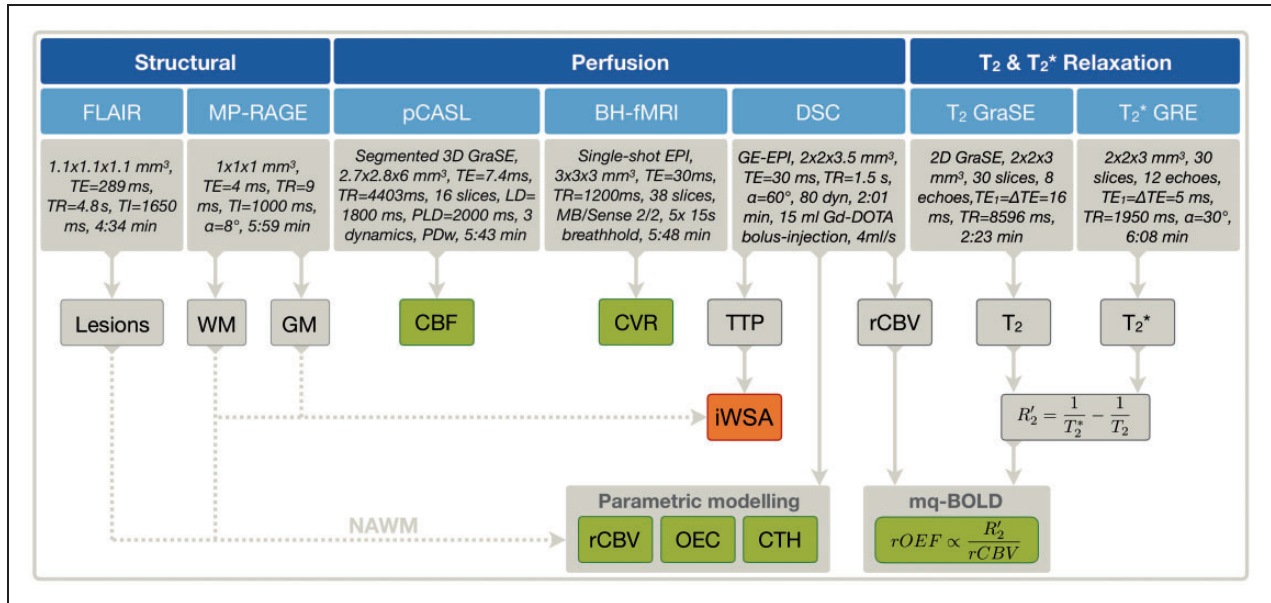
Structural

Perfusion

$T_2$ & $T_2$* Relaxation

FLAIR

MP-RAGE

pCASL

BH-fMRI

DSC

$T_2$ GraSE

$T_2$* GRE

1.1x1.1x1.1 mm³, TE=289 ms, TR=4.8 s, TI=1650 ms, 4:34 min

1x1x1 mm³, TE=4 ms, TR=9 ms, TI=1000 ms, α=8°, 5:59 min

Segmented 3D GraSE, 2.7x2.8x6 mm³, TE=7.4ms, TR=4403ms, 16 slices, LD=1800 ms, PLD=2000 ms, 3 dynamics, PDw, 5:43 min

Single-shot EPI, 3x3x3 mm³, TE=30ms, TR=1200ms, 38 slices, MB/Sense 2/2, 5x 15s breathhold, 5:48 min

GE-EPI, 2x2x3.5 mm³, TE=30 ms, TR=1.5 s, α=60°, 80 dyn, 2:01 min, 15 ml Gd-DOTA bolus-injection, 4ml/s

2D GraSE, 2x2x3 mm³, 30 slices, 8 echoes,TE₁=ΔTE=16 ms, TR=8596 ms, 2:23 min

2x2x3 mm³, 30 slices, 12 echoes, TE₁=ΔTE=5 ms, TR=1950 ms, α=30°, 6:08 min

Lesions

WM

GM

CBF

CVR

TTP

rCBV

$T_2$

$T_2$*

iWSA

$R_2' = \frac{1}{T_2^*} - \frac{1}{T_2}$

NAWM

Parametric modelling

rCBV

OEC

CTH

mq-BOLD

$rOEF \propto \frac{R_2'}{rCBV}$